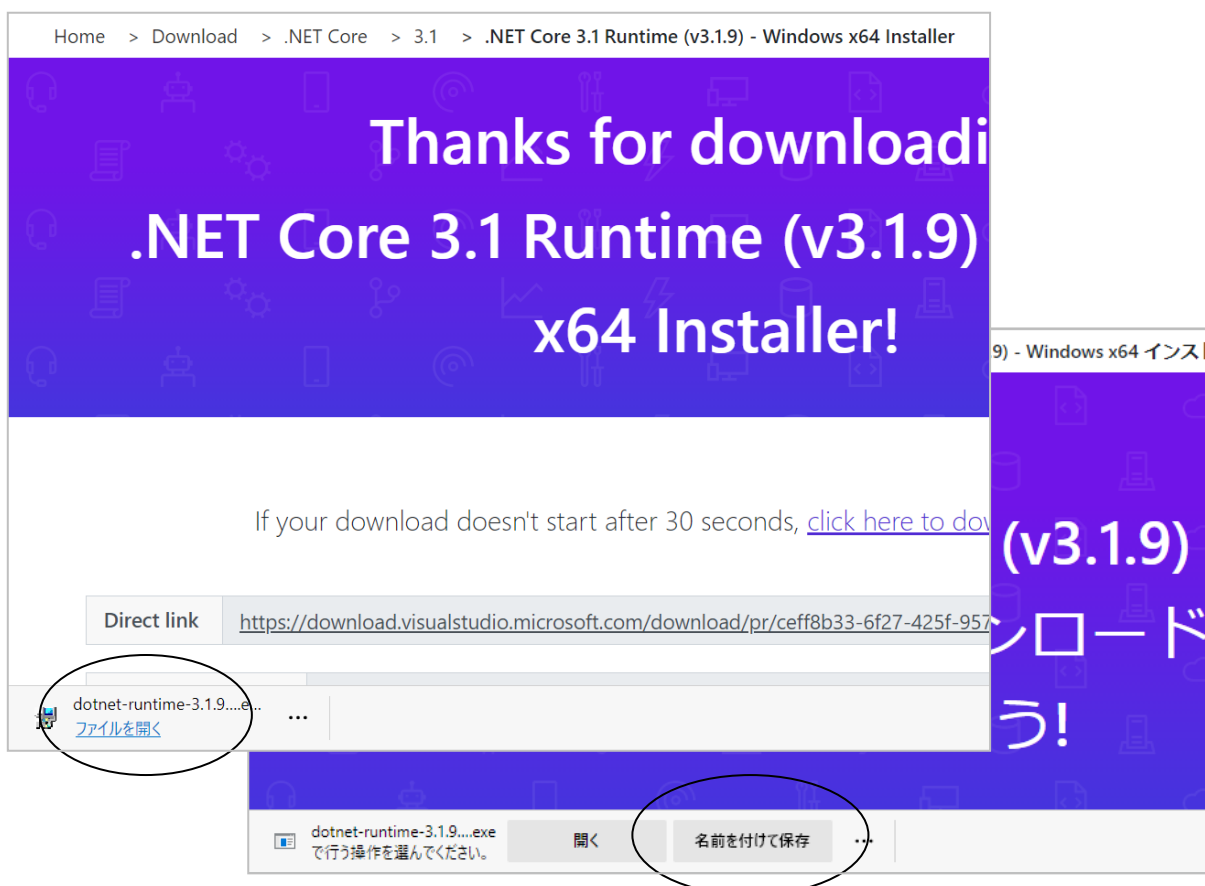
Home > Download > .NET Core > 3.1 > .NET Core 3.1 Runtime (v3.1.9) - Windows x64 Installer

Thanks for downloadi
.NET Core 3.1 Runtime (v3.1.9)
x64 Installer!

If your download doesn't start after 30 seconds, click here to do

| Direct link | https://download.visualstudio.microsoft.com/download/pr/ceff8b33-6f27-425f-957 |
|---|---|

dotnet-runtime-3.1.9....e..
ファイルを開く
...

9) - Windows x64 インスト

(v3.1.9)
ンロード
う!

dotnet-runtime-3.1.9....exe
で行う操作を選んでください。
開く
名前を付けて保存
...